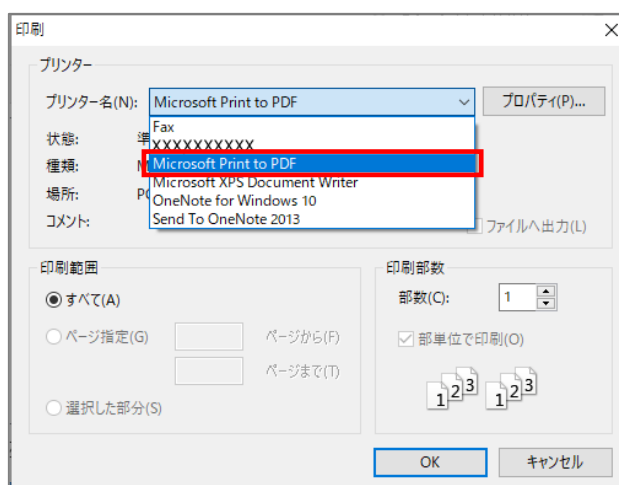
印刷

プリンター

プリンター名(N): Microsoft Print to PDF

プロパティ(P)...

Fax
XXXXXXXXXX
Microsoft Print to PDF
Microsoft XPS Document Writer
OneNote for Windows 10
Send To OneNote 2013

状態: 準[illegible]
種類: M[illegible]
場所: P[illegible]
コメント:

ファイルへ出力(L)

印刷範囲

すべて(A)

ページ指定(G) ページから(F)

ページまで(T)

選択した部分(S)

印刷部数

部数(C): 1

部単位で印刷(O)

1 2 3 1 2 3

OK キャンセル